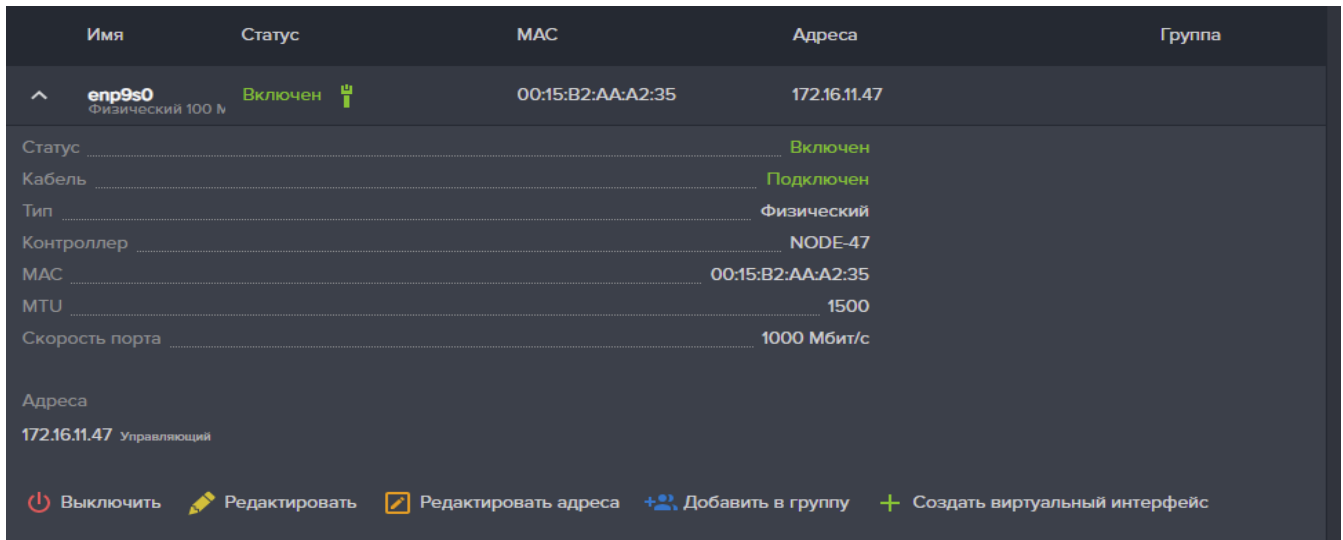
| Имя | Статус | MAC | Адреса | Группа |
|---|---|---|---|---|
| enp9s0 Физический 100 M | Включен | 00:15:B2:AA:A2:35 | 172.16.11.47 | |

Статус Включен
Кабель Подключен
Тип Физический
Контроллер NODE-47
MAC 00:15:B2:AA:A2:35
MTU 1500
Скорость порта 1000 Мбит/с

Адреса
172.16.11.47 Управляющий

Выключить Редактировать Редактировать адреса Добавить в группу Создать виртуальный интерфейс